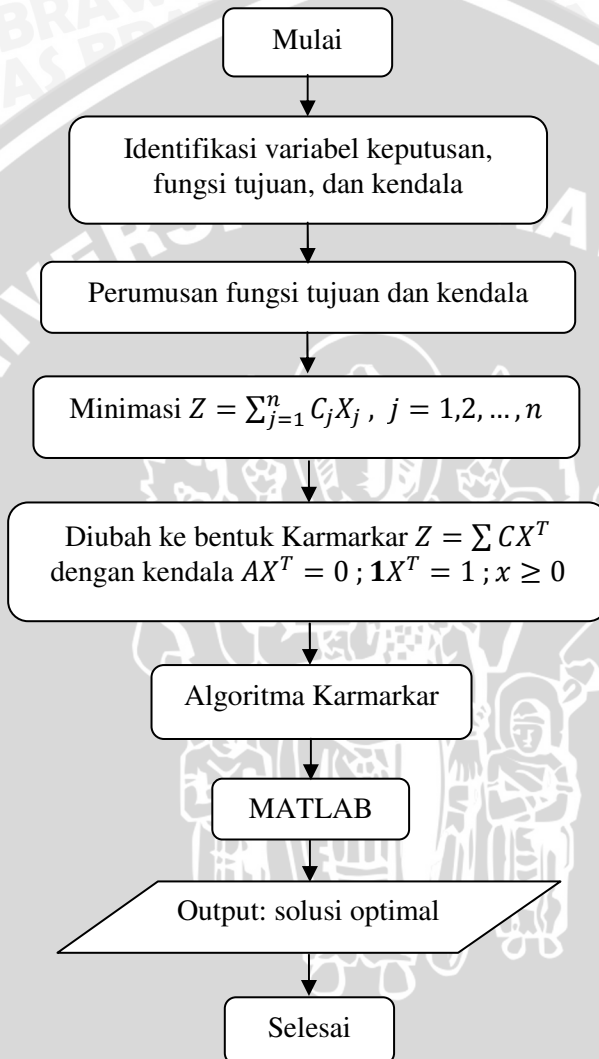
Mulai

Identifikasi variabel keputusan, fungsi tujuan, dan kendala

Perumusan fungsi tujuan dan kendala

Minimasi $Z = \sum_{j=1}^{n} C_j X_j$ , $j = 1,2, \ldots, n$

Diubah ke bentuk Karmarkar $Z = \sum CX^T$ dengan kendala $AX^T = 0$ ; $\mathbf{1}X^T = 1$ ; $x \geq 0$

Algoritma Karmarkar

MATLAB

Output: solusi optimal

Selesai